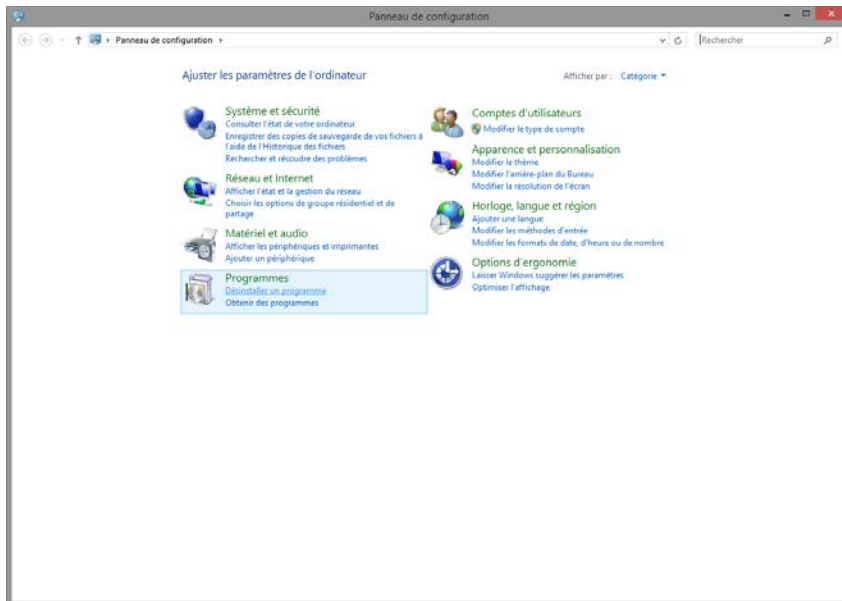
Panneau de configuration

Panneau de configuration ›

Rechercher

Ajuster les paramètres de l'ordinateur

Afficher par : Catégorie ▾

Système et sécurité
Consulter l'état de votre ordinateur
Enregistrer des copies de sauvegarde de vos fichiers à l'aide de l'Historique des fichiers
Rechercher et résoudre des problèmes

Réseau et Internet
Afficher l'état et la gestion du réseau
Choisir les options de groupe résidentiel et de partage

Matériel et audio
Afficher les périphériques et imprimantes
Ajouter un périphérique

Programmes
Désinstaller un programme
Obtenir des programmes

Comptes d'utilisateurs
Modifier le type de compte

Apparence et personnalisation
Modifier le thème
Modifier l'arrière-plan du Bureau
Modifier la résolution de l'écran

Horloge, langue et région
Ajouter une langue
Modifier les méthodes d'entrée
Modifier les formats de date, d'heure ou de nombre

Options d'ergonomie
Laisser Windows suggérer les paramètres
Optimiser l'affichage